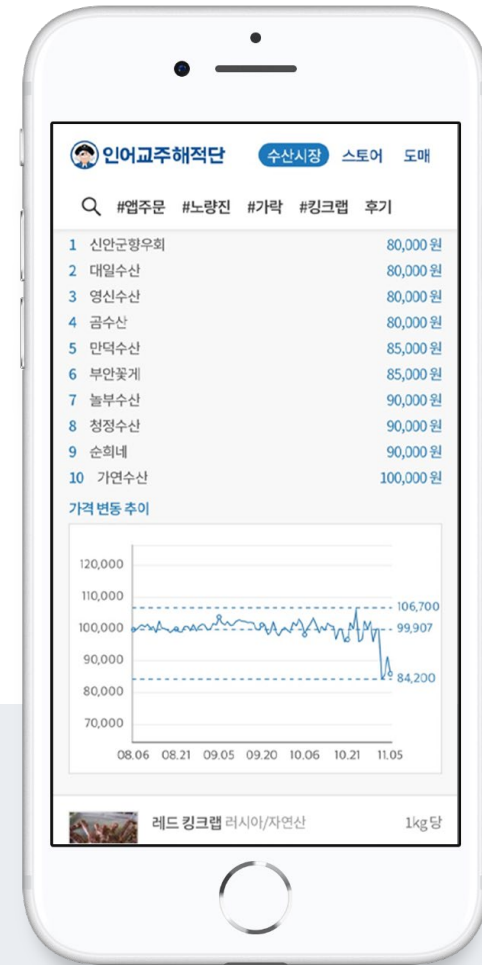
인어교주해적단 수산시장 스토어 도매

#앱주문 #노량진 #가락 #킹크랩 후기

| | | |
|---|---|---|
| 1 | 신안군향우회 | 80,000 원 |
| 2 | 대일수산 | 80,000 원 |
| 3 | 영신수산 | 80,000 원 |
| 4 | 곰수산 | 80,000 원 |
| 5 | 만덕수산 | 85,000 원 |
| 6 | 부안꽃게 | 85,000 원 |
| 7 | 놀부수산 | 90,000 원 |
| 8 | 청정수산 | 90,000 원 |
| 9 | 순희네 | 90,000 원 |
| 10 | 가연수산 | 100,000 원 |

가격 변동 추이

120,000
110,000
100,000
90,000
80,000
70,000
08.06 08.21 09.05 09.20 10.06 10.21 11.05
106,700
99,907
84,200

레드 킹크랩 러시아/자연산 1kg 당